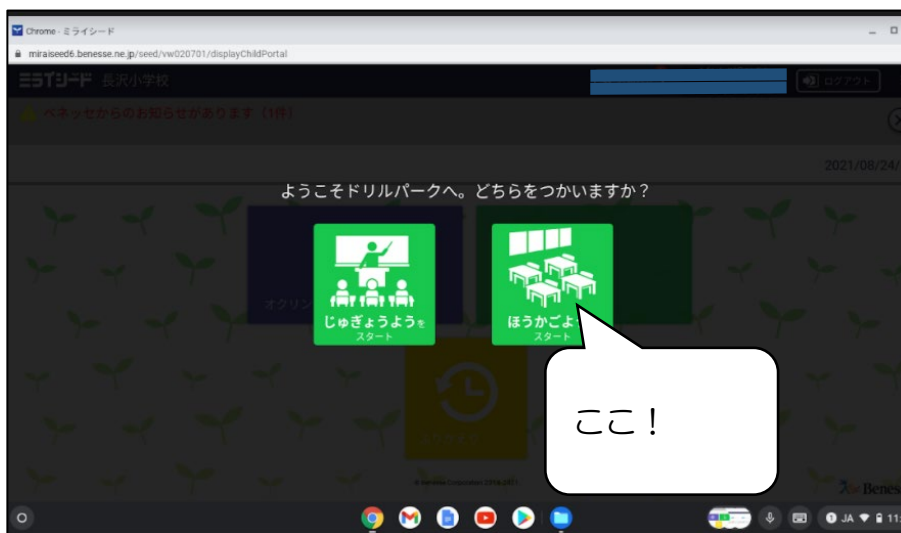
Chrome - ミライシード

miraiseed6.benesse.ne.jp/seed/vw020701/displayChildPortal

ミライシード 長沢小学校

ログアウト

ベネッセからのお知らせがあります（1件）

2021/08/24

ようこそドリルパークへ。どちらをつかいますか？

オクリン

じゅぎょうようを スタート

ほうかごよ スタート

ここ！

© Benesse Corporation 2016-2021

Benesse

JA 11